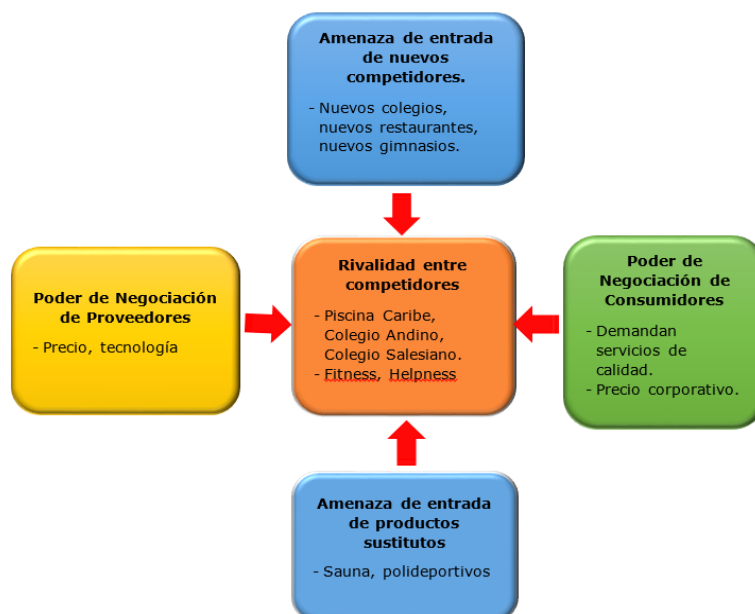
Amenaza de entrada de nuevos competidores.

- Nuevos colegios, nuevos restaurantes, nuevos gimnasios.

Poder de Negociación de Proveedores

- Precio, tecnología

Rivalidad entre competidores

- Piscina Caribe, Colegio Andino, Colegio Salesiano.
- Fitness, Helpness

Poder de Negociación de Consumidores

- Demandan servicios de calidad.
- Precio corporativo.

Amenaza de entrada de productos sustitutos

- Sauna, polideportivos